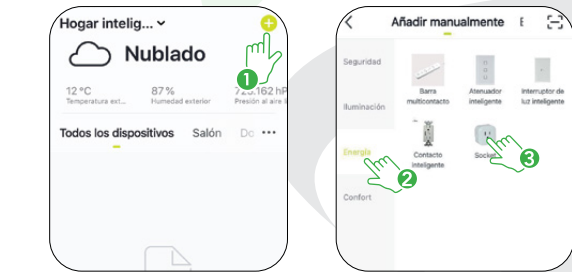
Hogar intelig...
Nublado
12 °C
Temperatura ext...
87 %
Humedad exterior
723.162 hP
Presión al aire l
1
Todos los dispositivos
Salón
Do
•••

Añadir manualmente
E
Seguridad
Iluminación
Energía
2
Confort
Barra multicontacto
Atenuador inteligente
Interruptor de luz inteligente
Contacto inteligente
Socket
3